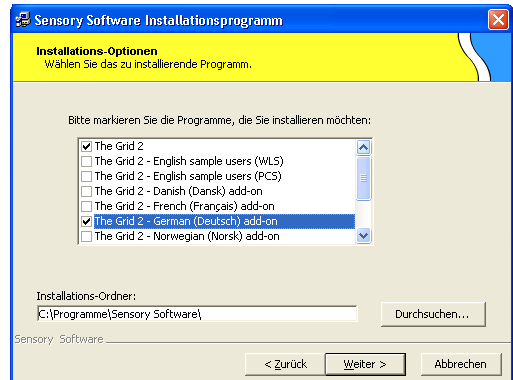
Sensory Software Installationsprogramm

Installations-Optionen
Wählen Sie das zu installierende Programm.

Bitte markieren Sie die Programme, die Sie installieren möchten:

The Grid 2
The Grid 2 - English sample users (WLS)
The Grid 2 - English sample users (PCS)
The Grid 2 - Danish (Dansk) add-on
The Grid 2 - French (Français) add-on
The Grid 2 - German (Deutsch) add-on
The Grid 2 - Norwegian (Norsk) add-on

Installations-Ordner:
C:\Programme\Sensory Software\
Durchsuchen...

Sensory Software

< Zurück
Weiter >
Abbrechen